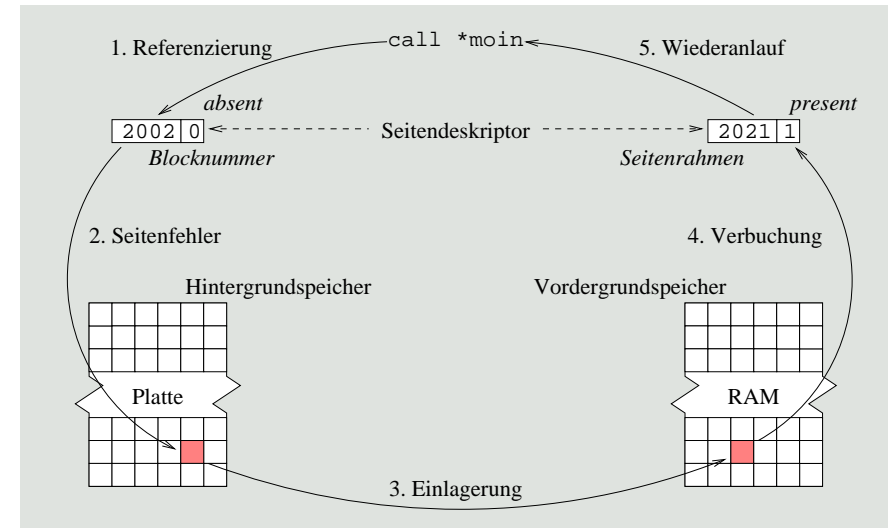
1. Referenzierung

call *moin

5. Wiederanlauf

absent

2002 | 0

Seitendeskriptor

2021 | 1

present

Blocknummer

Seitenrahmen

2. Seitenfehler

4. Verbuchung

Hintergrundspeicher

Vordergrundspeicher

Platte

RAM

3. Einlagerung